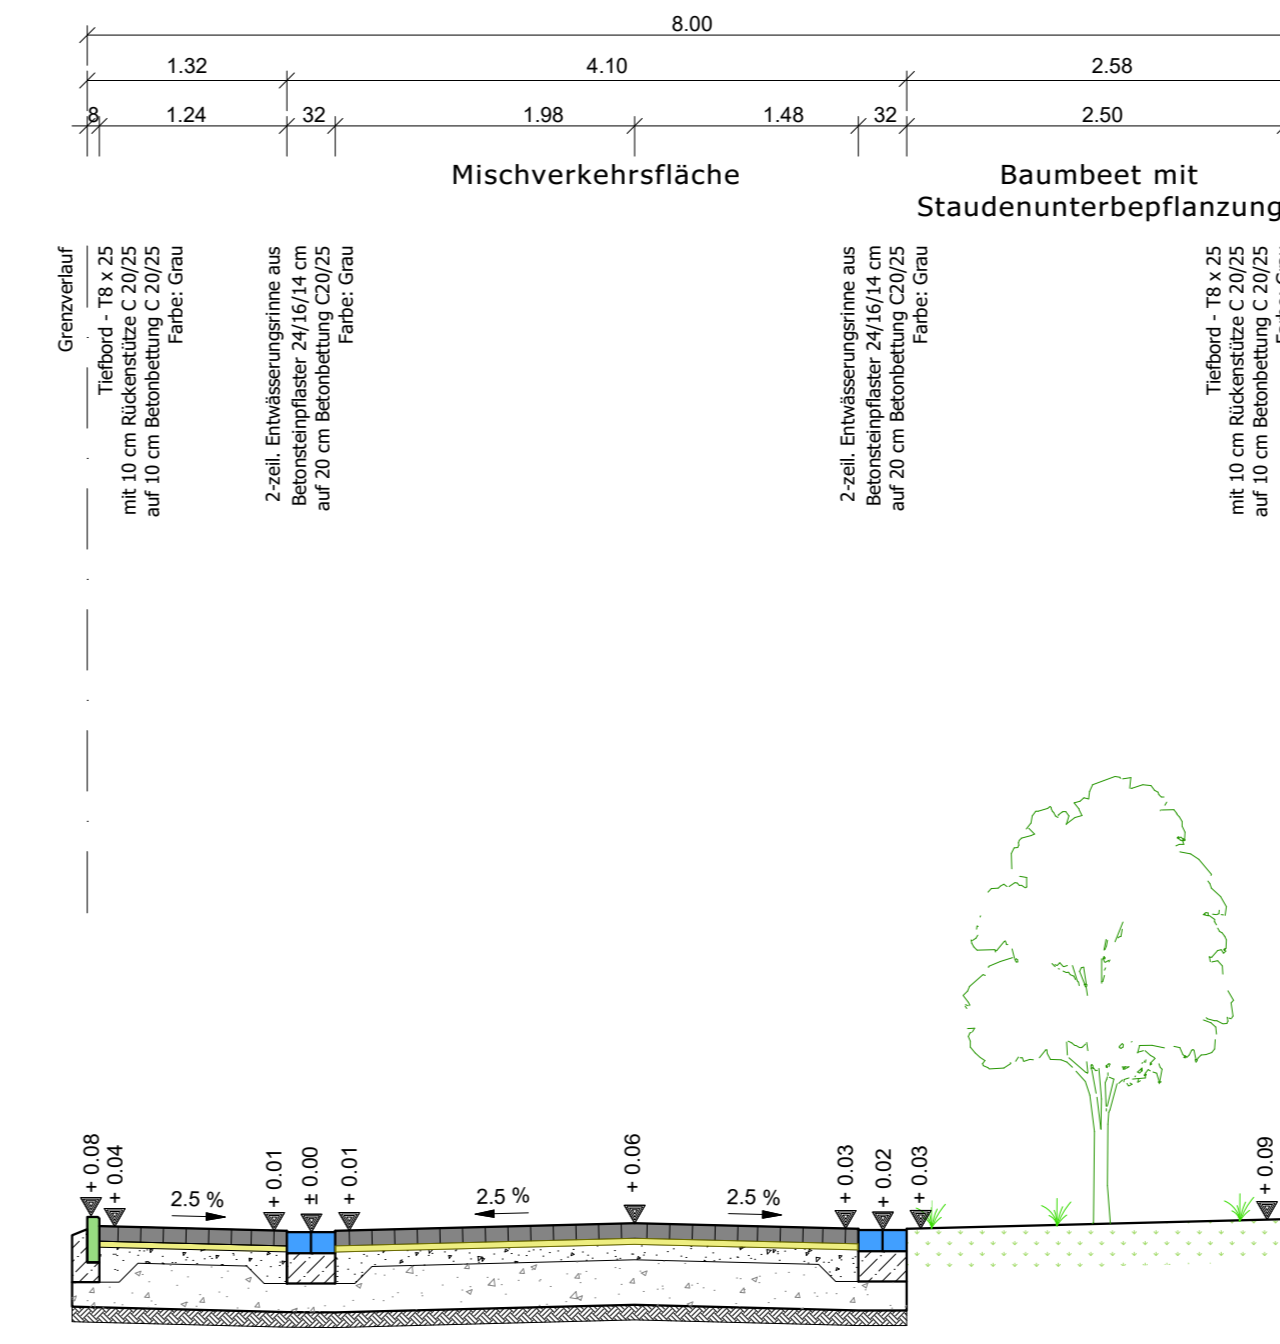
8.00

1.32

4.10

2.58

8

1.24

32

1.98

1.48

32

2.50

Mischverkehrsfläche

Baumbeet mit Staudenunterbepflanzung

Grenzverlauf

Tiefbord - T8 x 25 mit 10 cm Rückenstütze C 20/25 auf 10 cm Betonbettung C 20/25 Farbe: Grau

2-zeil. Entwässerungsrinne aus Betonsteinpflaster 24/16/14 cm auf 20 cm Betonbettung C20/25 Farbe: Grau

2-zeil. Entwässerungsrinne aus Betonsteinpflaster 24/16/14 cm auf 20 cm Betonbettung C20/25 Farbe: Grau

Tiefbord - T8 x 25 mit 10 cm Rückenstütze C 20/25 auf 10 cm Betonbettung C 20/25 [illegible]

+ 0.08

+ 0.04

2.5 %

+ 0.01

± 0.00

+ 0.01

2.5 %

+ 0.06

2.5 %

+ 0.03

+ 0.02

+ 0.03

+ 0.09